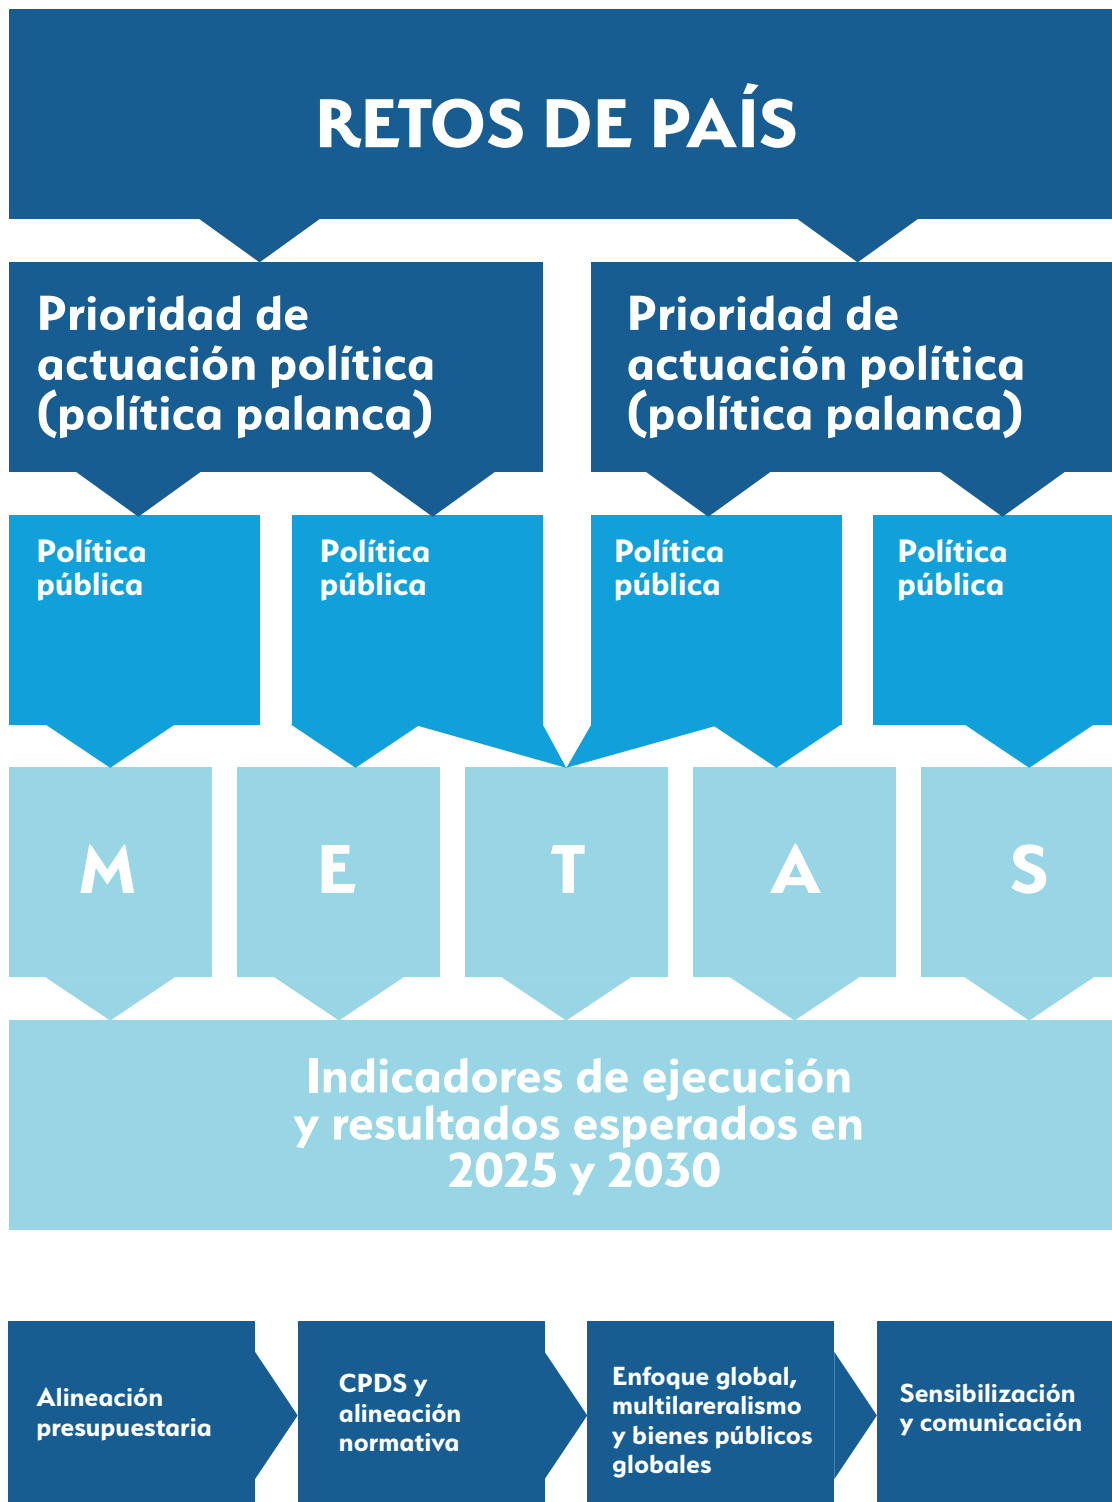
RETOS DE PAÍS

Prioridad de actuación política (política palanca)

Prioridad de actuación política (política palanca)

Política pública

Política pública

Política pública

Política pública

M

E

T

A

S

Indicadores de ejecución y resultados esperados en 2025 y 2030

Alineación presupuestaria

CPDS y alineación normativa

Enfoque global, multilareralismo y bienes públicos globales

Sensibilización y comunicación